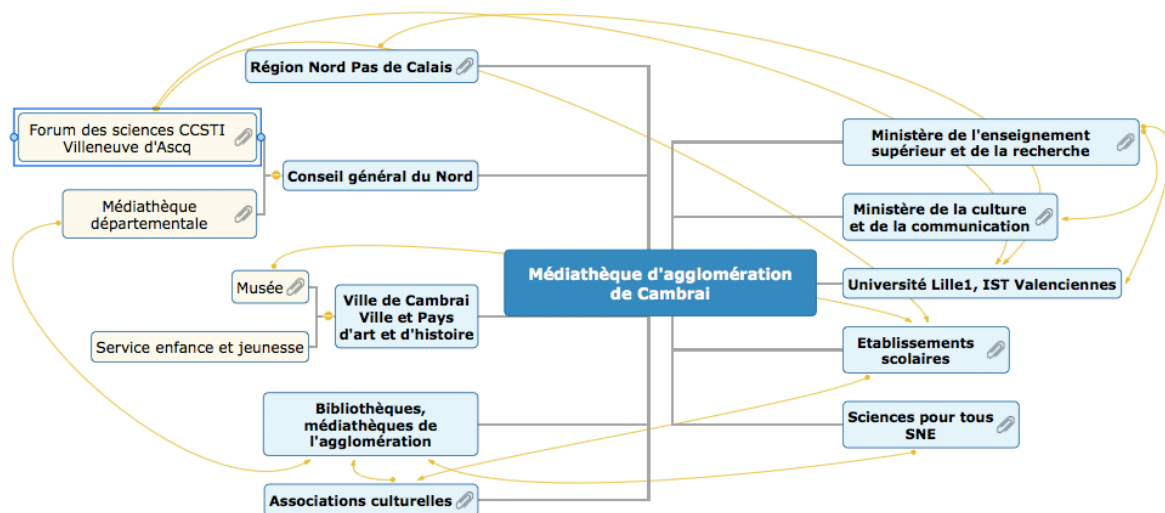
Région Nord Pas de Calais

Forum des sciences CCSTI Villeneuve d'Ascq

Conseil général du Nord

Médiathèque départementale

Ministère de l'enseignement supérieur et de la recherche

Ministère de la culture et de la communication

Médiathèque d'agglomération de Cambrai

Université Lille1, IST Valenciennes

Musée

Ville de Cambrai Ville et Pays d'art et d'histoire

Service enfance et jeunesse

Etablissements scolaires

Bibliothèques, médiathèques de l'agglomération

Sciences pour tous SNE

Associations culturelles